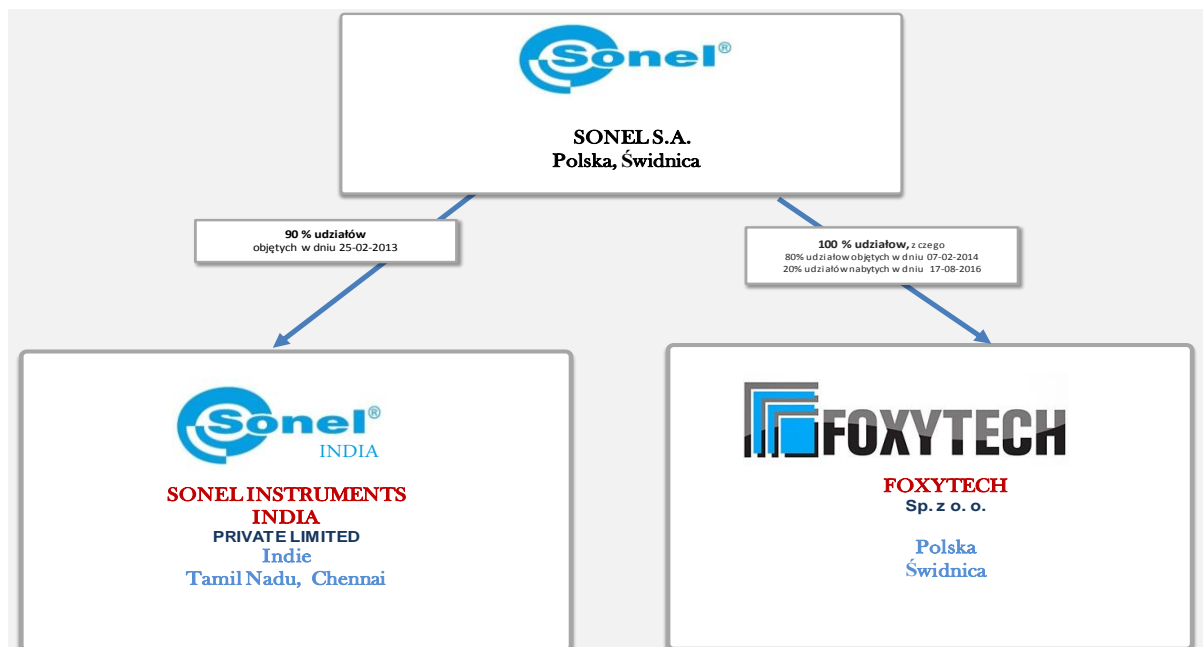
Sonel®

SONEL S.A.
Polska, Świdnica

90 % udziałów
objętych w dniu 25-02-2013

100 % udziałów, z czego
80% udziałów objętych w dniu 07-02-2014
20% udziałów nabytych w dniu 17-08-2016

Sonel®
INDIA

SONEL INSTRUMENTS INDIA
PRIVATE LIMITED
Indie
Tamil Nadu, Chennai

FOXYTECH

FOXYTECH
Sp. z o. o.

Polska
Świdnica